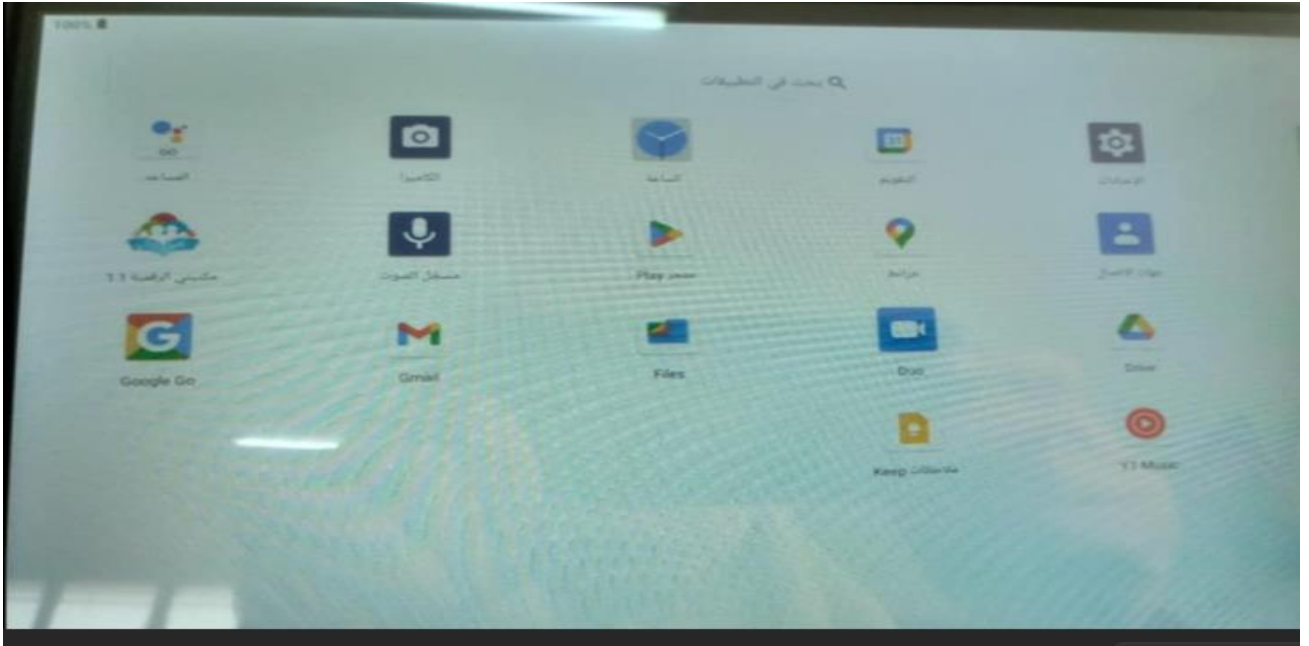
100%

بحث في التطبيقات

GO

المساعد

الكاميرا

الساعة

31

التقويم

الإعدادات

مكتبتي الرقمية 1.1

مسجل الصوت

متجر Play

خرائط

جهات الاتصال

Google Go

Gmail

Files

Duo

Drive

ملاحظات Keep

YT Music